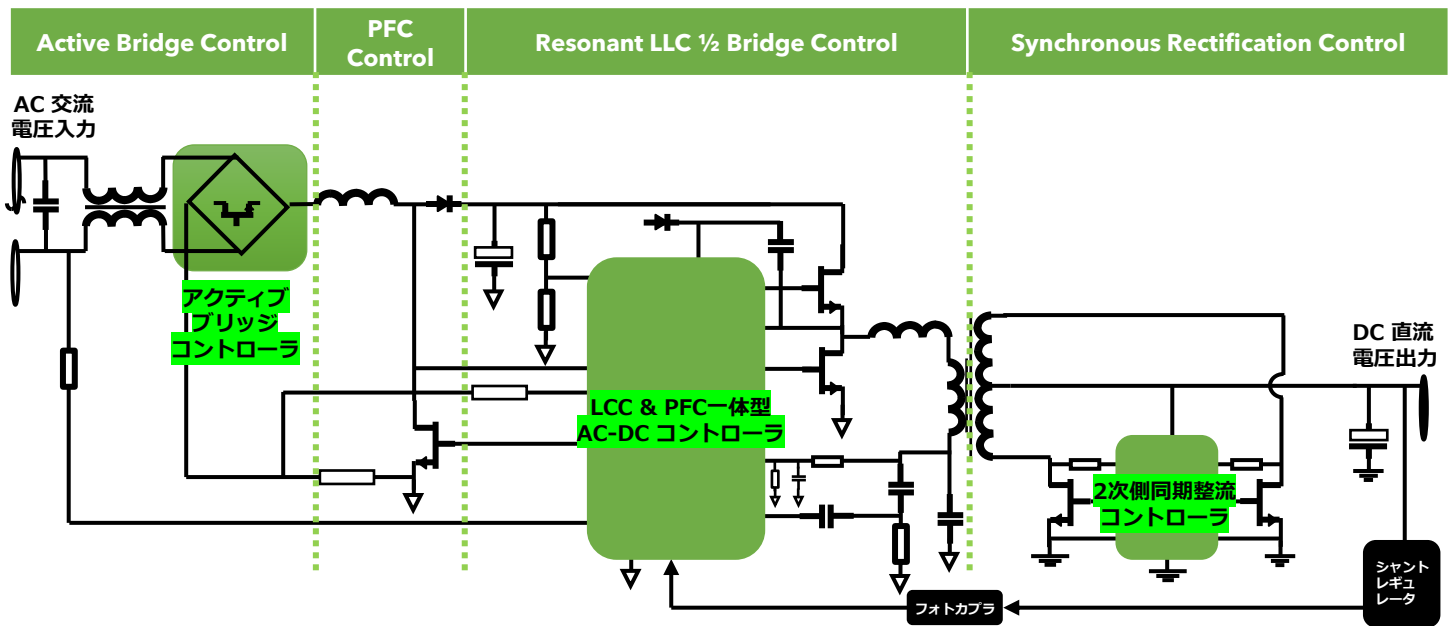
Active Bridge Control

PFC Control

Resonant LLC ½ Bridge Control

Synchronous Rectification Control

AC 交流電圧入力

アクティブブリッジコントローラ

LCC & PFC一体型 AC-DC コントローラ

DC 直流電圧出力

2次側同期整流コントローラ

シャントレギュレータ

フォトカプラ